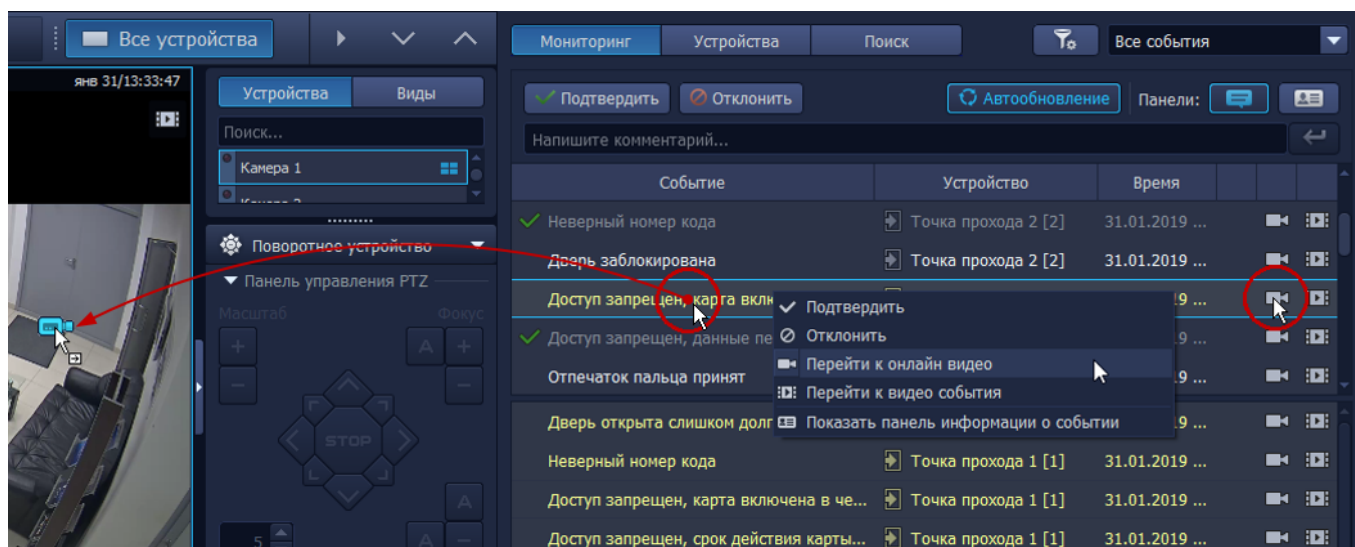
Все устройства

янв 31/13:33:47

Устройства | Виды

Поиск...

Камера 1

Камера 2

Поворотное устройство

Панель управления PTZ

Масштаб

Фокус

STOP

5

Мониторинг | Устройства | Поиск

Все события

Подтвердить

Отклонить

Автообновление

Панели:

Напишите комментарий...

| Событие | Устройство | Время |
|---|---|---|
| Неверный номер кода | Точка прохода 2 [2] | 31.01.2019 ... |
| Дверь заблокирована | Точка прохода 2 [2] | 31.01.2019 ... |
| Доступ запрещен, карта вклю | | 19 ... |
| Доступ запрещен, данные пе | | 19 ... |
| Отпечаток пальца принят | | 19 ... |
| Дверь открыта слишком долг | | 19 ... |
| Неверный номер кода | Точка прохода 1 [1] | 31.01.2019 ... |
| Доступ запрещен, карта включена в че... | Точка прохода 1 [1] | 31.01.2019 ... |
| Доступ запрещен, срок действия карты... | Точка прохода 1 [1] | 31.01.2019 ... |

Подтвердить

Отклонить

Перейти к онлайн видео

Перейти к видео события

Показать панель информации о событии